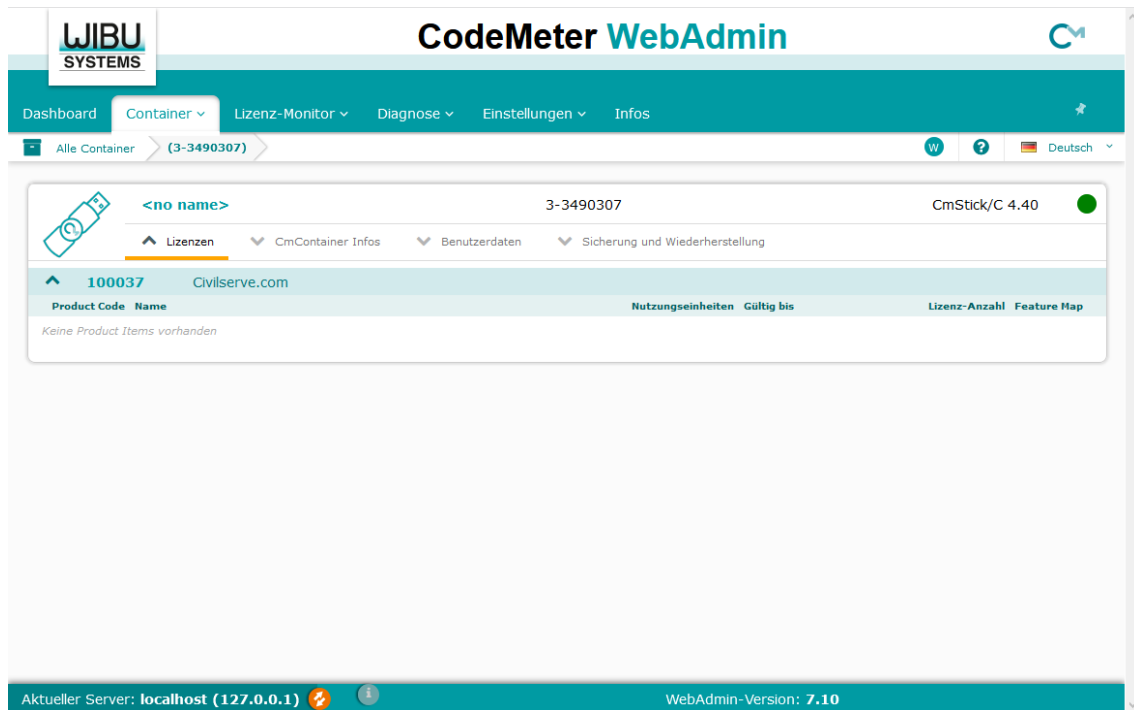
WIBU SYSTEMS

CodeMeter WebAdmin

Dashboard Container Lizenz-Monitor Diagnose Einstellungen Infos

Alle Container (3-3490307)

W ? Deutsch

<no name> 3-3490307 CmStick/C 4.40

Lizenzen CmContainer Infos Benutzerdaten Sicherung und Wiederherstellung

100037 Civilserve.com

| Product Code | Name | Nutzungseinheiten | Gültig bis | Lizenz-Anzahl | Feature Map |
|---|---|---|---|---|---|

Keine Product Items vorhanden

Aktueller Server: localhost (127.0.0.1)

WebAdmin-Version: 7.10